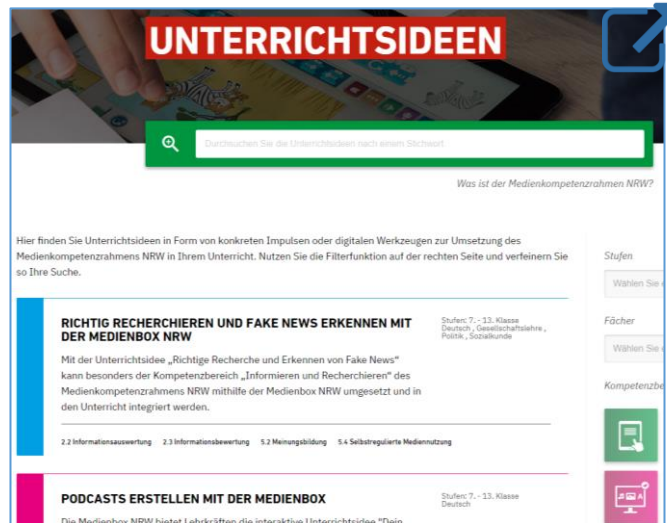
UNTERRICHTSIDEEN

Durchsuchen Sie die Unterrichtsideen nach einem Stichwort

Was ist der Medienkompetenzrahmen NRW?

Hier finden Sie Unterrichtsideen in Form von konkreten Impulsen oder digitalen Werkzeugen zur Umsetzung des Medienkompetenzrahmens NRW in Ihrem Unterricht. Nutzen Sie die Filterfunktion auf der rechten Seite und verfeinern Sie so Ihre Suche.

Stufen
Wählen Sie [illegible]

Fächer
Wählen Sie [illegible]

Kompetenzbe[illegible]

RICHTIG RECHERCHIEREN UND FAKE NEWS ERKENNEN MIT DER MEDIENBOX NRW

Stufen: 7. - 13. Klasse
Deutsch , Gesellschaftslehre , Politik , Sozialkunde

Mit der Unterrichtsidee „Richtige Recherche und Erkennen von Fake News" kann besonders der Kompetenzbereich „Informieren und Recherchieren" des Medienkompetenzrahmens NRW mithilfe der Medienbox NRW umgesetzt und in den Unterricht integriert werden.

2.2 Informationsauswertung 2.3 Informationsbewertung 5.2 Meinungsbildung 5.4 Selbstregulierte Mediennutzung

PODCASTS ERSTELLEN MIT DER MEDIENBOX

Stufen: 7. - 13. Klasse

Die Medienbox NRW bietet Lehrkräften die interaktive Unterrichtsidee "Dein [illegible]